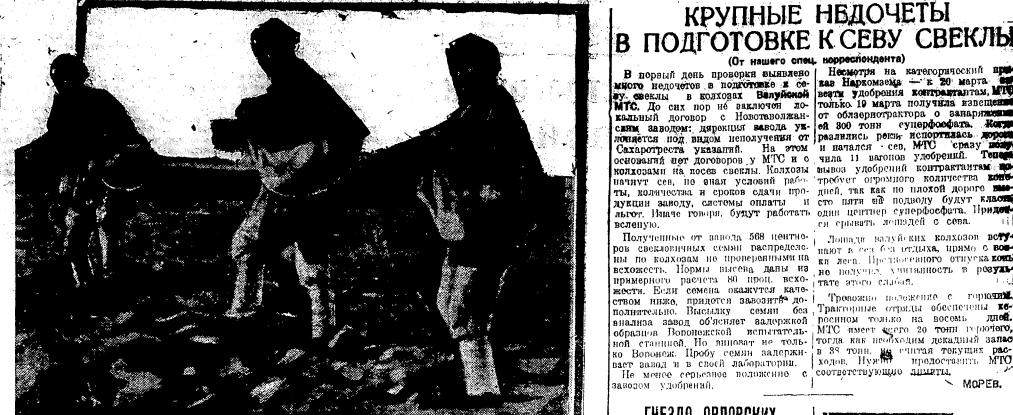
КРУПНЫЕ НЕДОЧЕТЫ В ПОДГОТОВКЕ К СЕВУ СВЕКЛЫ

(От нашего спец. корреспондента)

В первый день проверки выявлено много недочетов в подготовке к севу свеклы в колхозах Валуйской МТС. До сих пор не заключен локальный договор с Новотаволжанским заводом; директор завода уклоняется под видом неполучения от Сахаротреста указаний. На этом основании нет договоров у МТС и с колхозами на посев свеклы. Колхозы начнут сев, не зная условий работы, количества и сроков сдачи продукции заводу, системы оплаты и льгот. Иначе говоря, будут работать вслепую.

Полученные от завода 568 центнеров свекловичных семян распределены по колхозам не проверенными на всхожесть. Нормы высева даны из примерного расчета 80 проц. всхожести. Если семена окажутся качеством ниже, придется завозить дополнительно. Высылку семян без анализа завод объясняет задержкой образцов Воронежской испытательной станцией. Но виноват не только Воронеж. Пробу семян задерживает завод и в своей лаборатории.

Не менее серьезное положение с завозом удобрений.

Несмотря на категорический приказ Наркомзема — к 20 марта завезти удобрения контрактантам, МТС только 19 марта получила извещение от облзернотрактора о занарядке ей 300 тонн суперфосфата. Когда разлились реки, испортилась дорога и начался сев, МТС сразу получила 11 вагонов удобрений. Теперь вывоз удобрений контрактантам потребует огромного количества конедней, так как по плохой дороге вместо пяти на подводу будут класть один центнер суперфосфата. Придется срывать лошадей с сева.

Лошади валуйских колхозов вступают в сев без отдыха, прямо с вывозки леса. Предпосевного отпуска кони не получили, упитанность в результате этого слабая.

Тревожно положение с горючим. Тракторные отряды обеспечены керосином только на восемь дней. МТС имеет всего 20 тонн горючего, тогда как необходим декадный запас в 83 тонн. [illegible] считая текущих расходов. Нужно предоставить МТС соответствующие лимиты.

МОРЕВ.

ГНЕЗДО ОППОРЦИИ